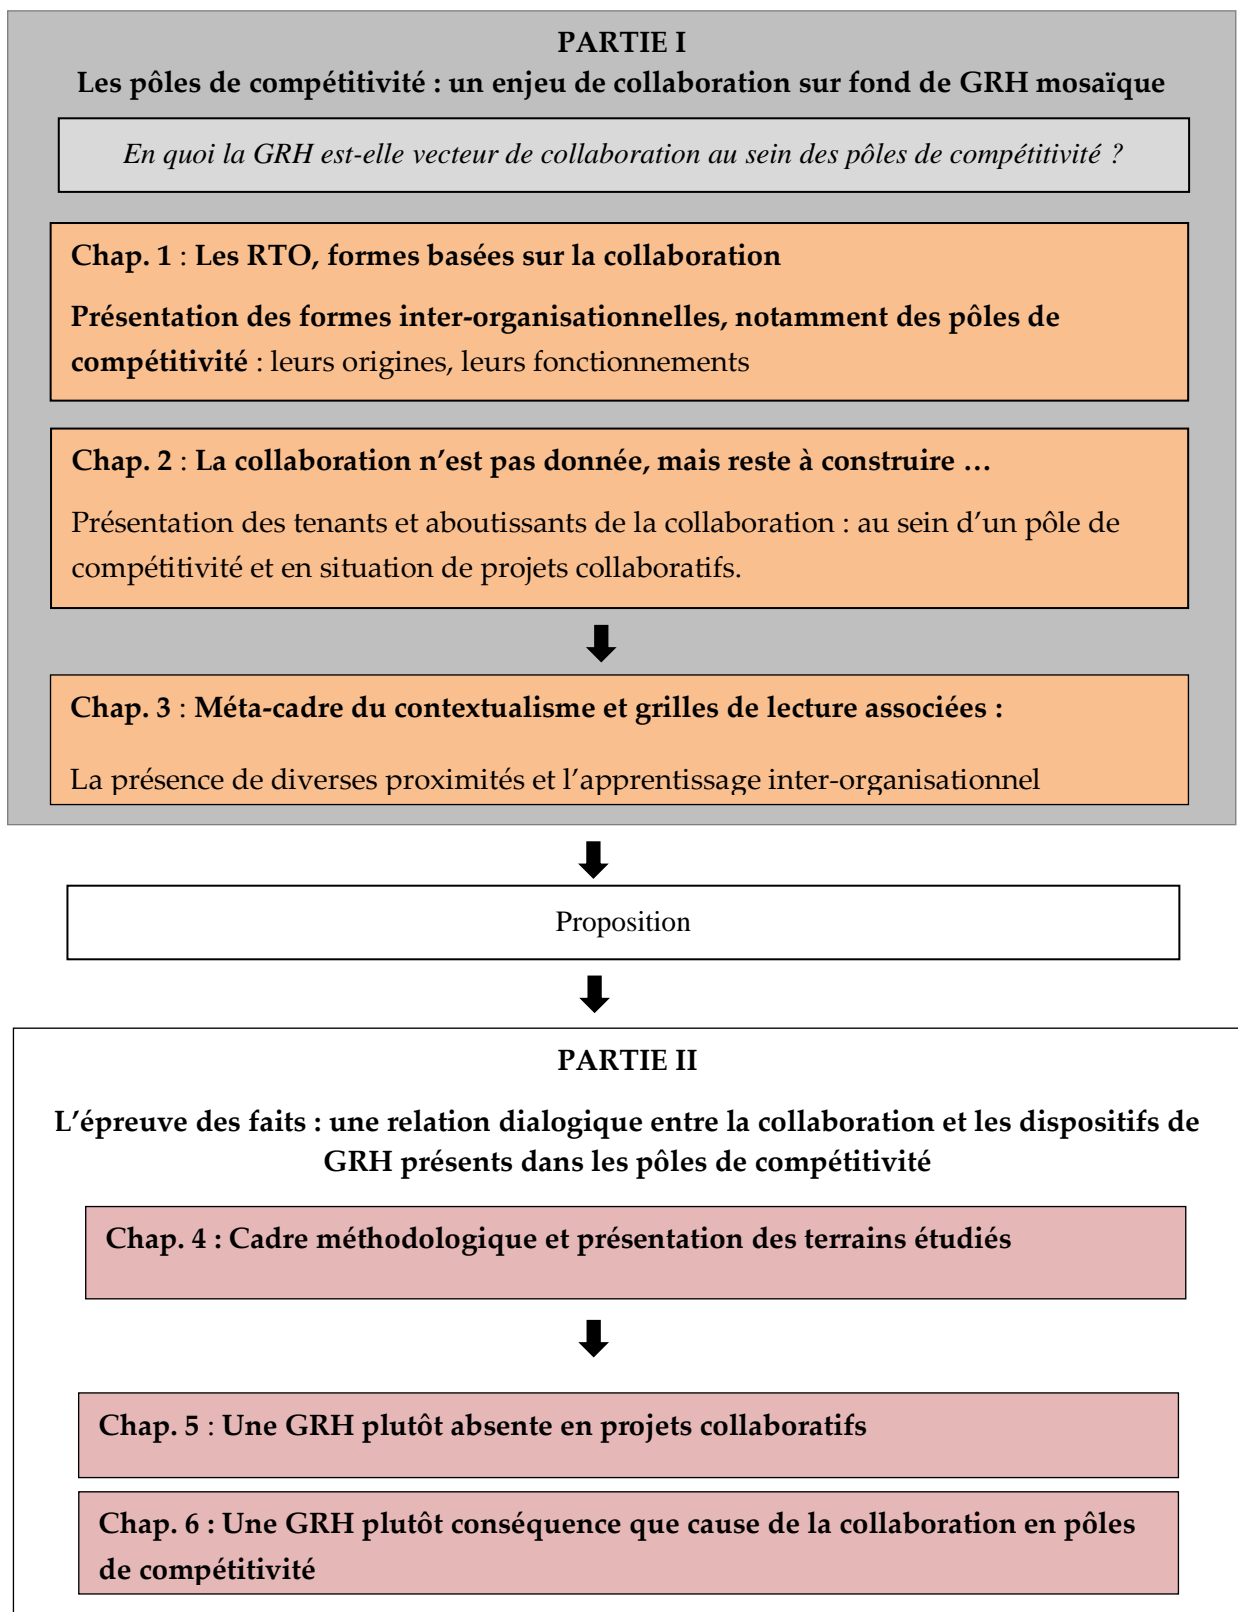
PARTIE I

Les pôles de compétitivité : un enjeu de collaboration sur fond de GRH mosaïque

En quoi la GRH est-elle vecteur de collaboration au sein des pôles de compétitivité ?

Chap. 1 : Les RTO, formes basées sur la collaboration

Présentation des formes inter-organisationnelles, notamment des pôles de compétitivité : leurs origines, leurs fonctionnements

Chap. 2 : La collaboration n'est pas donnée, mais reste à construire …

Présentation des tenants et aboutissants de la collaboration : au sein d'un pôle de compétitivité et en situation de projets collaboratifs.

Chap. 3 : Méta-cadre du contextualisme et grilles de lecture associées :

La présence de diverses proximités et l'apprentissage inter-organisationnel

Proposition

PARTIE II

L'épreuve des faits : une relation dialogique entre la collaboration et les dispositifs de GRH présents dans les pôles de compétitivité

Chap. 4 : Cadre méthodologique et présentation des terrains étudiés

Chap. 5 : Une GRH plutôt absente en projets collaboratifs

Chap. 6 : Une GRH plutôt conséquence que cause de la collaboration en pôles de compétitivité